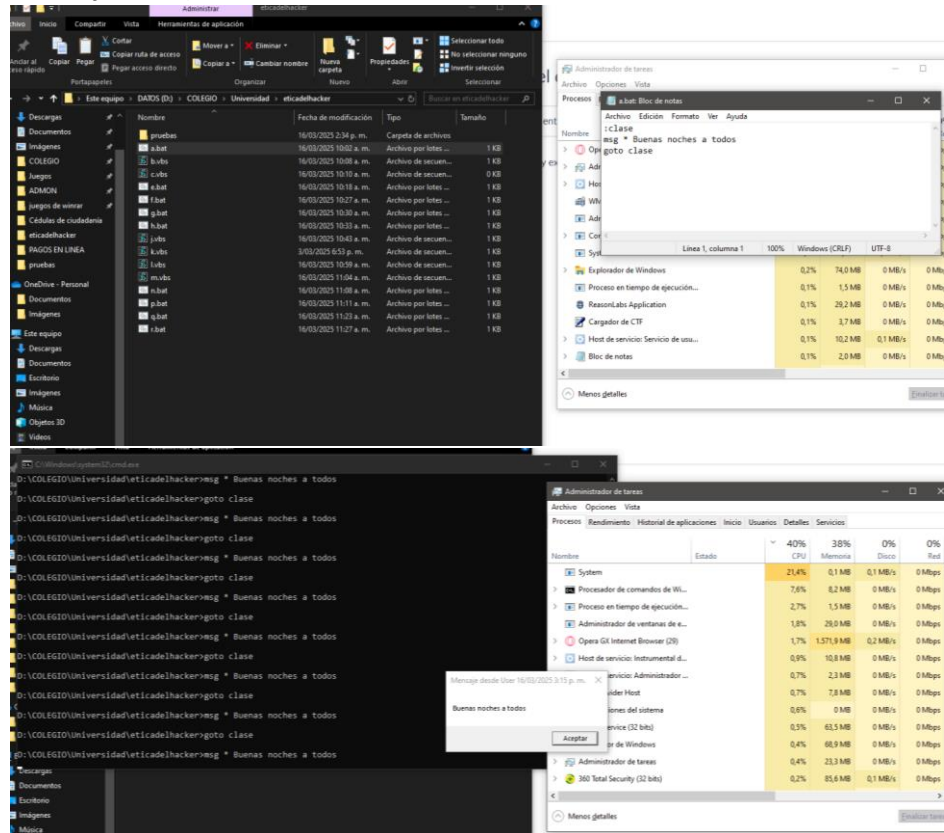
Administrar eticadelhacker

hivo Inicio Compartir Vista Herramientas de aplicación

Anclar al acceso rápido Copiar Pegar
Cortar
Copiar ruta de acceso
Pegar acceso directo
Portapapeles
Mover a Eliminar
Copiar a Cambiar nombre
Organizar
Nueva carpeta
Nuevo
Propiedades
Abrir
Seleccionar todo
No seleccionar ninguno
Invertir selección
Seleccionar

Este equipo > DATOS (D:) > COLEGIO > Universidad > eticadelhacker
Buscar en eticadelhacker

Descargas
Documentos
Imágenes
COLEGIO
Juegos
ADMON
juegos de winrar
Cédulas de ciudadanía
eticadelhacker
PAGOS EN LINEA
pruebas
OneDrive - Personal
Documentos
Imágenes
Este equipo
Descargas
Documentos
Escritorio
Imágenes
Música
Objetos 3D
Videos

| Nombre | Fecha de modificación | Tipo | Tamaño |
|---|---|---|---|
| pruebas | 16/03/2025 2:34 p. m. | Carpeta de archivos | |
| a.bat | 16/03/2025 10:02 a. m. | Archivo por lotes ... | 1 KB |
| b.vbs | 16/03/2025 10:08 a. m. | Archivo de secuen... | 1 KB |
| c.vbs | 16/03/2025 10:10 a. m. | Archivo de secuen... | 0 KB |
| e.bat | 16/03/2025 10:18 a. m. | Archivo por lotes ... | 1 KB |
| f.bat | 16/03/2025 10:27 a. m. | Archivo por lotes ... | 1 KB |
| g.bat | 16/03/2025 10:30 a. m. | Archivo por lotes ... | 1 KB |
| h.bat | 16/03/2025 10:33 a. m. | Archivo por lotes ... | 1 KB |
| j.vbs | 16/03/2025 10:43 a. m. | Archivo de secuen... | 1 KB |
| k.vbs | 3/03/2025 6:53 p. m. | Archivo de secuen... | 1 KB |
| l.vbs | 16/03/2025 10:59 a. m. | Archivo de secuen... | 1 KB |
| m.vbs | 16/03/2025 11:04 a. m. | Archivo de secuen... | 1 KB |
| n.bat | 16/03/2025 11:08 a. m. | Archivo por lotes ... | 1 KB |
| p.bat | 16/03/2025 11:11 a. m. | Archivo por lotes ... | 1 KB |
| q.bat | 16/03/2025 11:23 a. m. | Archivo por lotes ... | 1 KB |
| r.bat | 16/03/2025 11:27 a. m. | Archivo por lotes ... | 1 KB |

Administrador de tareas
Archivo Opciones Vista
Procesos

a.bat: Bloc de notas
Archivo Edición Formato Ver Ayuda
:clase
msg * Buenas noches a todos
goto clase
Línea 1, columna 1 100% Windows (CRLF) UTF-8

| Nombre | | | | |
|---|---|---|---|---|
| Explorador de Windows | 0,2% | 74,0 MB | 0 MB/s | 0 Mb |
| Proceso en tiempo de ejecución... | 0,1% | 1,5 MB | 0 MB/s | 0 Mb |
| ReasonLabs Application | 0,1% | 29,2 MB | 0 MB/s | 0 Mb |
| Cargador de CTF | 0,1% | 3,7 MB | 0 MB/s | 0 Mb |
| Host de servicio: Servicio de usu... | 0,1% | 10,2 MB | 0,1 MB/s | 0 Mb |
| Bloc de notas | 0,1% | 2,0 MB | 0 MB/s | 0 Mb |

Menos detalles
Finalizar t

C:\Windows\system32\cmd.exe
D:\COLEGIO\Universidad\eticadelhacker>msg * Buenas noches a todos
D:\COLEGIO\Universidad\eticadelhacker>goto clase
D:\COLEGIO\Universidad\eticadelhacker>msg * Buenas noches a todos
D:\COLEGIO\Universidad\eticadelhacker>goto clase
D:\COLEGIO\Universidad\eticadelhacker>msg * Buenas noches a todos
D:\COLEGIO\Universidad\eticadelhacker>goto clase
D:\COLEGIO\Universidad\eticadelhacker>msg * Buenas noches a todos
D:\COLEGIO\Universidad\eticadelhacker>goto clase
D:\COLEGIO\Universidad\eticadelhacker>msg * Buenas noches a todos
D:\COLEGIO\Universidad\eticadelhacker>goto clase
D:\COLEGIO\Universidad\eticadelhacker>msg * Buenas noches a todos
D:\COLEGIO\Universidad\eticadelhacker>goto clase
D:\COLEGIO\Universidad\eticadelhacker>msg * Buenas noches a todos

Mensaje desde User 16/03/2025 3:15 p. m.
Buenas noches a todos
Aceptar

Administrador de tareas
Archivo Opciones Vista
Procesos Rendimiento Historial de aplicaciones Inicio Usuarios Detalles Servicios

| Nombre | Estado | 40% CPU | 38% Memoria | 0% Disco | 0% Red |
|---|---|---|---|---|---|
| System | | 21,4% | 0,1 MB | 0,1 MB/s | 0 Mbps |
| Procesador de comandos de Wi... | | 7,6% | 8,2 MB | 0 MB/s | 0 Mbps |
| Proceso en tiempo de ejecución... | | 2,7% | 1,5 MB | 0 MB/s | 0 Mbps |
| Administrador de ventanas de e... | | 1,8% | 29,0 MB | 0 MB/s | 0 Mbps |
| Opera GX Internet Browser (29) | | 1,7% | 1.571,9 MB | 0,2 MB/s | 0 Mbps |
| Host de servicio: Instrumental d... | | 0,9% | 10,8 MB | 0 MB/s | 0 Mbps |
| ervicio: Administrador ... | | 0,7% | 2,3 MB | 0 MB/s | 0 Mbps |
| vider Host | | 0,7% | 7,8 MB | 0 MB/s | 0 Mbps |
| iones del sistema | | 0,6% | 0 MB | 0 MB/s | 0 Mbps |
| ervice (32 bits) | | 0,5% | 63,5 MB | 0 MB/s | 0 Mbps |
| r de Windows | | 0,4% | 68,9 MB | 0 MB/s | 0 Mbps |
| Administrador de tareas | | 0,4% | 23,3 MB | 0 MB/s | 0 Mbps |
| 360 Total Security (32 bits) | | 0,2% | 85,6 MB | 0,1 MB/s | 0 Mbps |

Menos detalles
Finalizar tarea

Descargas
Documentos
Escritorio
Imágenes
Música